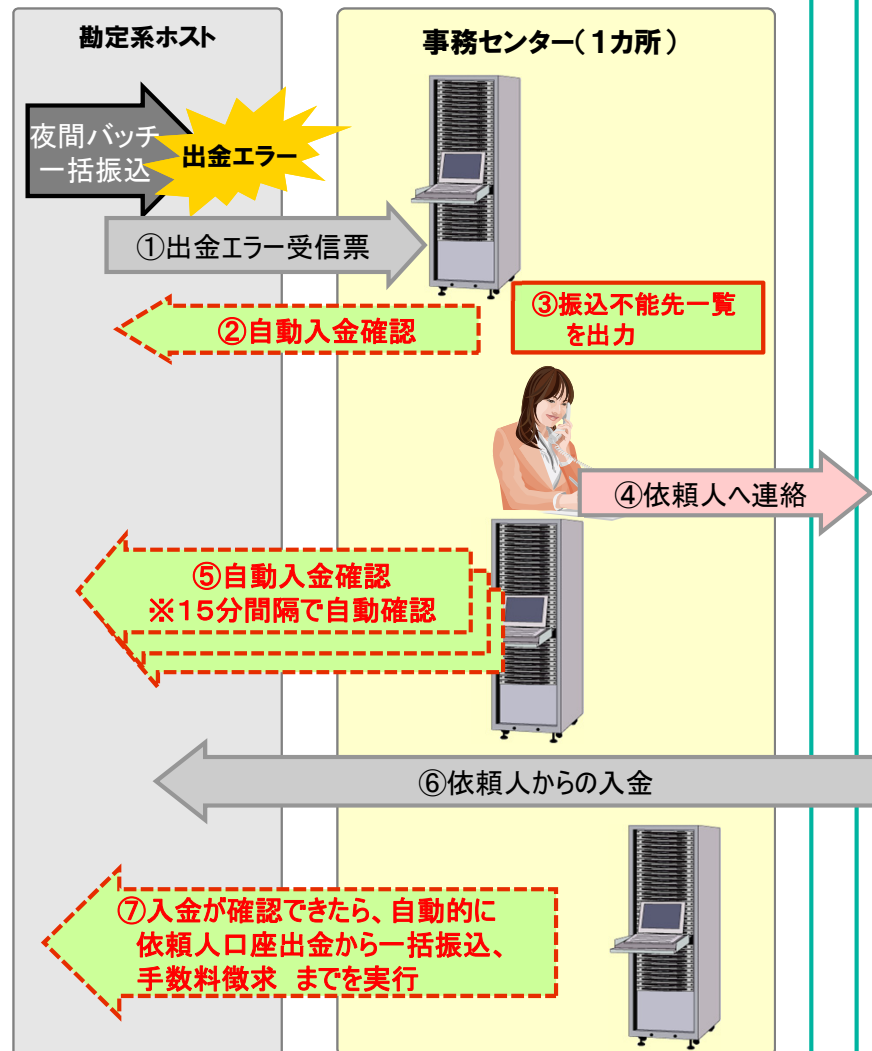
勘定系ホスト

事務センター（1カ所）

夜間バッチ一括振込

出金エラー

①出金エラー受信票

②自動入金確認

③振込不能先一覧を出力

④依頼人へ連絡

⑤自動入金確認
※15分間隔で自動確認

⑥依頼人からの入金

⑦入金が確認できたら、自動的に依頼人口座出金から一括振込、手数料徴求 までを実行